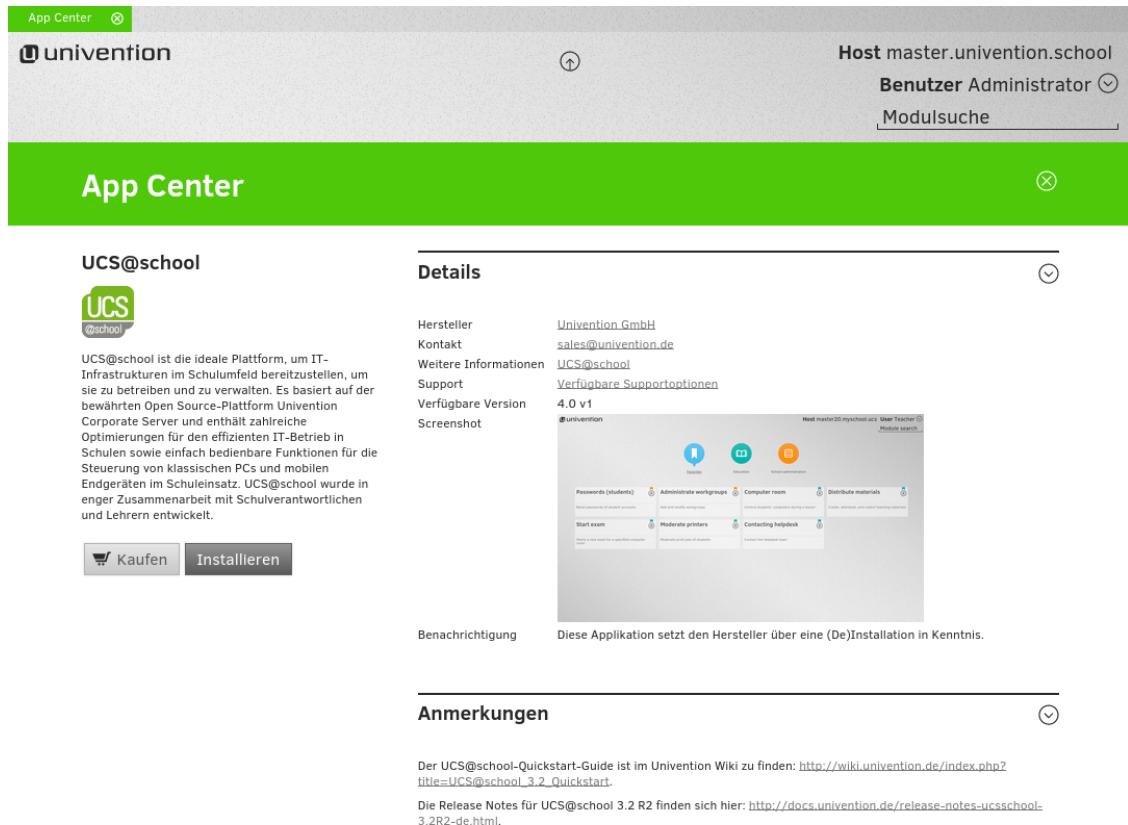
App Center

univention

Host master.univention.school

Benutzer Administrator

Modulsuche

App Center

UCS@school

UCS @school

UCS@school ist die ideale Plattform, um IT-Infrastrukturen im Schulumfeld bereitzustellen, um sie zu betreiben und zu verwalten. Es basiert auf der bewährten Open Source-Plattform Univention Corporate Server und enthält zahlreiche Optimierungen für den effizienten IT-Betrieb in Schulen sowie einfach bedienbare Funktionen für die Steuerung von klassischen PCs und mobilen Endgeräten im Schuleinsatz. UCS@school wurde in enger Zusammenarbeit mit Schulverantwortlichen und Lehrern entwickelt.

Kaufen Installieren

Details

| | |
|---|---|
| Hersteller | Univention GmbH |
| Kontakt | sales@univention.de |
| Weitere Informationen | UCS@school |
| Support | Verfügbare Supportoptionen |
| Verfügbare Version | 4.0 v1 |
| Screenshot | |

univention Host master20.myschool.ucs User Teacher
Module search
Passwords (students) Administrate workgroups Computer room Distribute materials
Start exam Moderate printers Contacting helpdesk

Benachrichtigung Diese Applikation setzt den Hersteller über eine (De)Installation in Kenntnis.

Anmerkungen

Der UCS@school-Quickstart-Guide ist im Univention Wiki zu finden: http://wiki.univention.de/index.php?title=UCS@school_3.2_Quickstart.

Die Release Notes für UCS@school 3.2 R2 finden sich hier: http://docs.univention.de/release-notes-ucsschool-3.2R2-de.html.